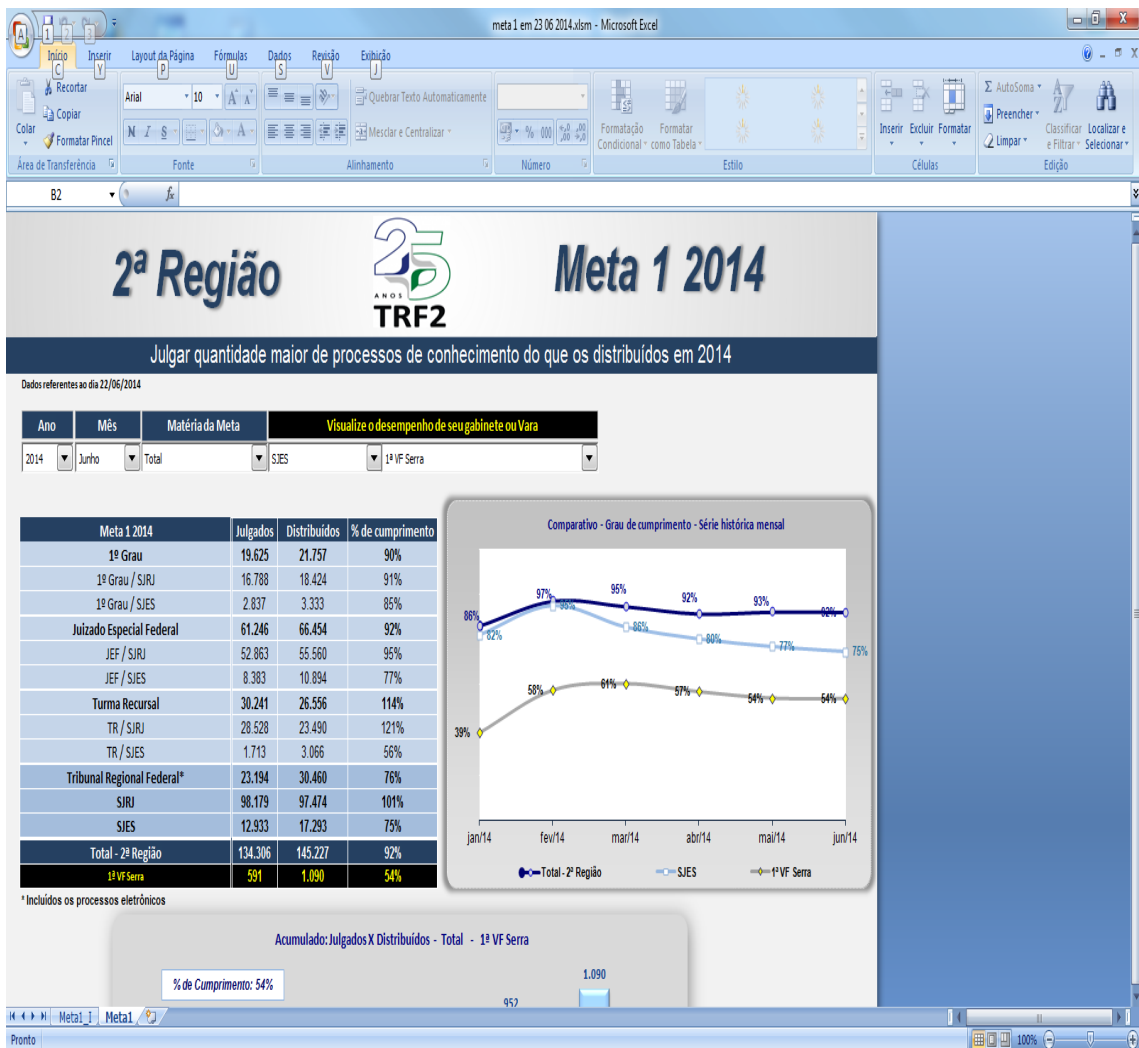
meta 1 em 23 06 2014.xlsm - Microsoft Excel

Início C | Inserir Y | Layout da Página P | Fórmulas U | Dados S | Revisão V | Exibição J

Colar | Recortar | Copiar | Formatar Pincel | Área de Transferência
Arial | 10 | Fonte
Quebrar Texto Automaticamente | Mesclar e Centralizar | Alinhamento
Número
Formatação Condicional | Formatar como Tabela | Estilo
Inserir | Excluir | Formatar | Células
AutoSoma | Preencher | Limpar | Classificar e Filtrar | Localizar e Selecionar | Edição

B2 | $f_x$

2ª Região

25 ANOS TRF2

Meta 1 2014

Julgar quantidade maior de processos de conhecimento do que os distribuídos em 2014

Dados referentes ao dia 22/06/2014

| Ano | Mês | Matéria da Meta | Visualize o desempenho de seu gabinete ou Vara | |
|---|---|---|---|---|
| 2014 | Junho | Total | SJES | 1ª VF Serra |

| Meta 1 2014 | Julgados | Distribuídos | % de cumprimento |
|---|---|---|---|
| 1º Grau | 19.625 | 21.757 | 90% |
| 1º Grau / SJRJ | 16.788 | 18.424 | 91% |
| 1º Grau / SJES | 2.837 | 3.333 | 85% |
| Juizado Especial Federal | 61.246 | 66.454 | 92% |
| JEF / SJRJ | 52.863 | 55.560 | 95% |
| JEF / SJES | 8.383 | 10.894 | 77% |
| Turma Recursal | 30.241 | 26.556 | 114% |
| TR / SJRJ | 28.528 | 23.490 | 121% |
| TR / SJES | 1.713 | 3.066 | 56% |
| Tribunal Regional Federal* | 23.194 | 30.460 | 76% |
| SJRJ | 98.179 | 97.474 | 101% |
| SJES | 12.933 | 17.293 | 75% |
| Total - 2ª Região | 134.306 | 145.227 | 92% |
| 1ª VF Serra | 591 | 1.090 | 54% |

* Incluídos os processos eletrônicos

Comparativo - Grau de cumprimento - Série histórica mensal

86% 97% 95% 92% 93% 92%
82% 95% 86% 80% 77% 75%
39% 58% 61% 57% 54% 54%
jan/14 fev/14 mar/14 abr/14 mai/14 jun/14
Total - 2ª Região | SJES | 1ª VF Serra

Acumulado: Julgados X Distribuídos - Total - 1ª VF Serra

% de Cumprimento: 54%

1.090
952

Meta1_I | Meta1

Pronto | 100%